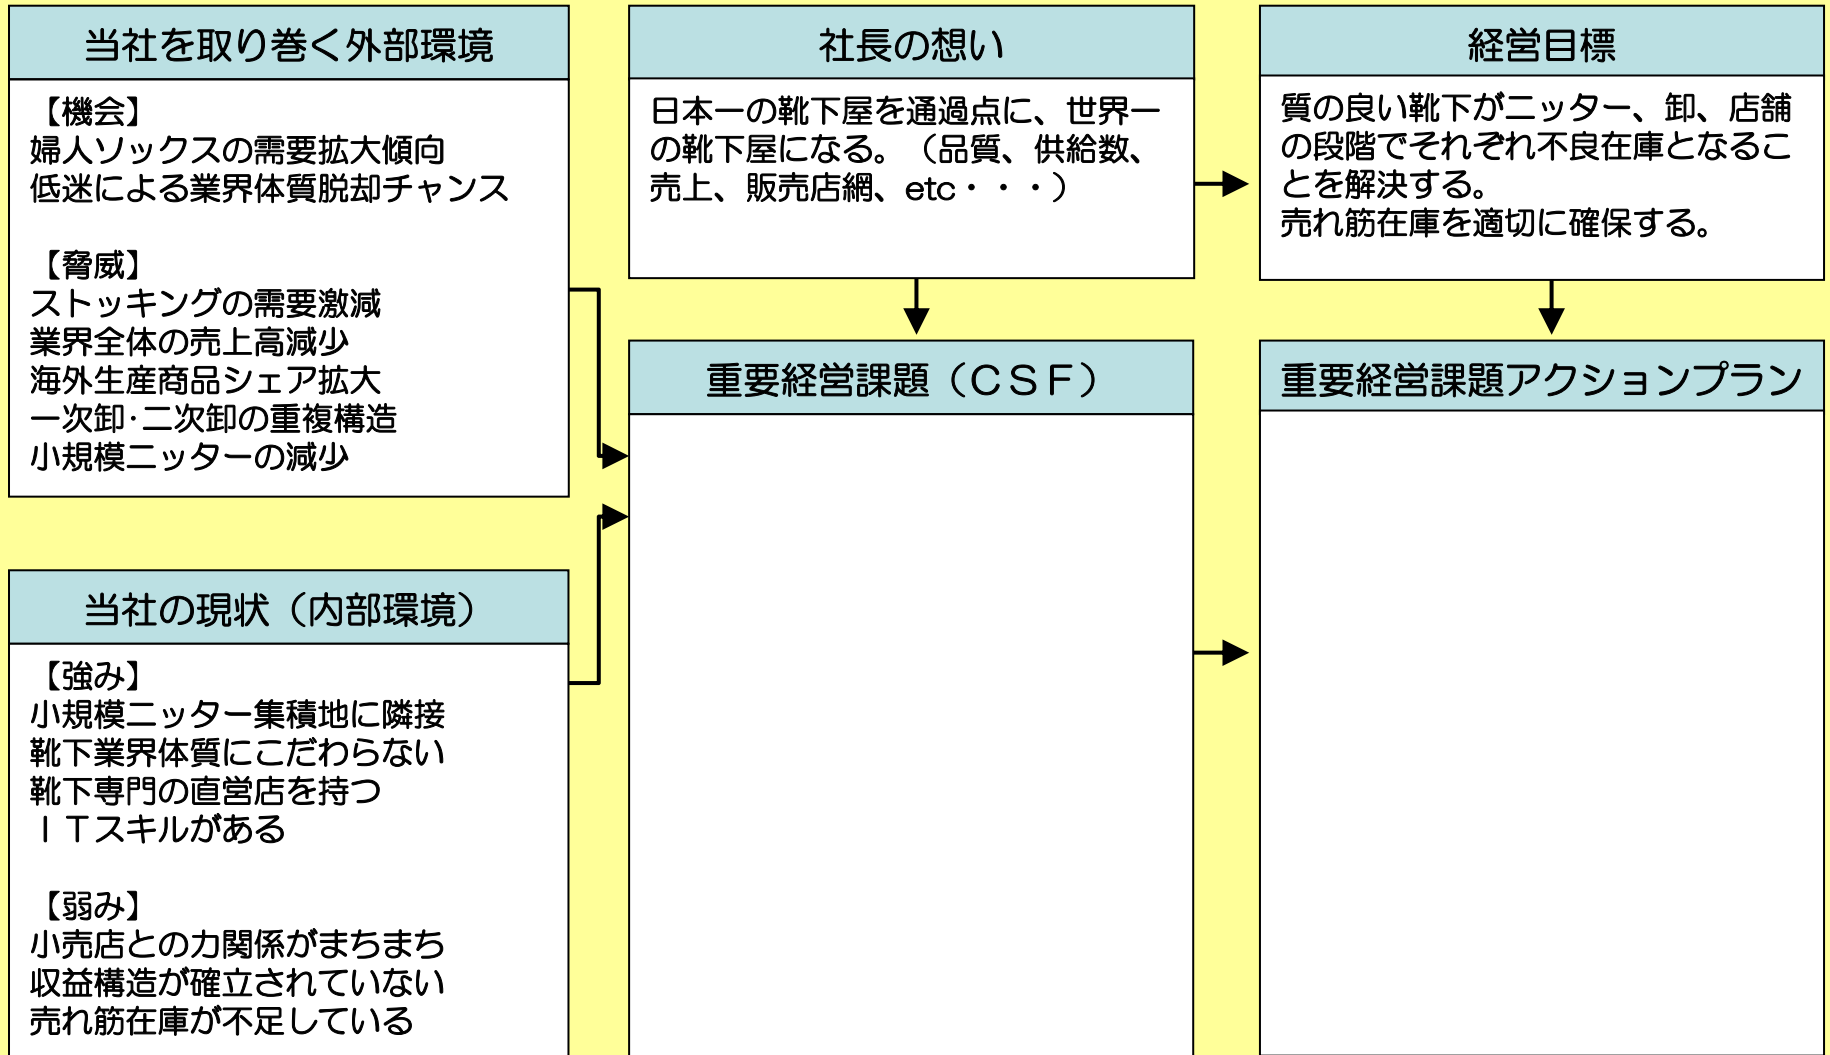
当社を取り巻く外部環境

【機会】
婦人ソックスの需要拡大傾向
低迷による業界体質脱却チャンス

【脅威】
ストッキングの需要激減
業界全体の売上高減少
海外生産商品シェア拡大
一次卸·二次卸の重複構造
小規模ニッターの減少

当社の現状（内部環境）

【強み】
小規模ニッター集積地に隣接
靴下業界体質にこだわらない
靴下専門の直営店を持つ
ＩＴスキルがある

【弱み】
小売店との力関係がまちまち
収益構造が確立されていない
売れ筋在庫が不足している

社長の想い

日本一の靴下屋を通過点に、世界一の靴下屋になる。（品質、供給数、売上、販売店網、etc・・・）

重要経営課題（ＣＳＦ）

経営目標

質の良い靴下がニッター、卸、店舗の段階でそれぞれ不良在庫となることを解決する。
売れ筋在庫を適切に確保する。

重要経営課題アクションプラン